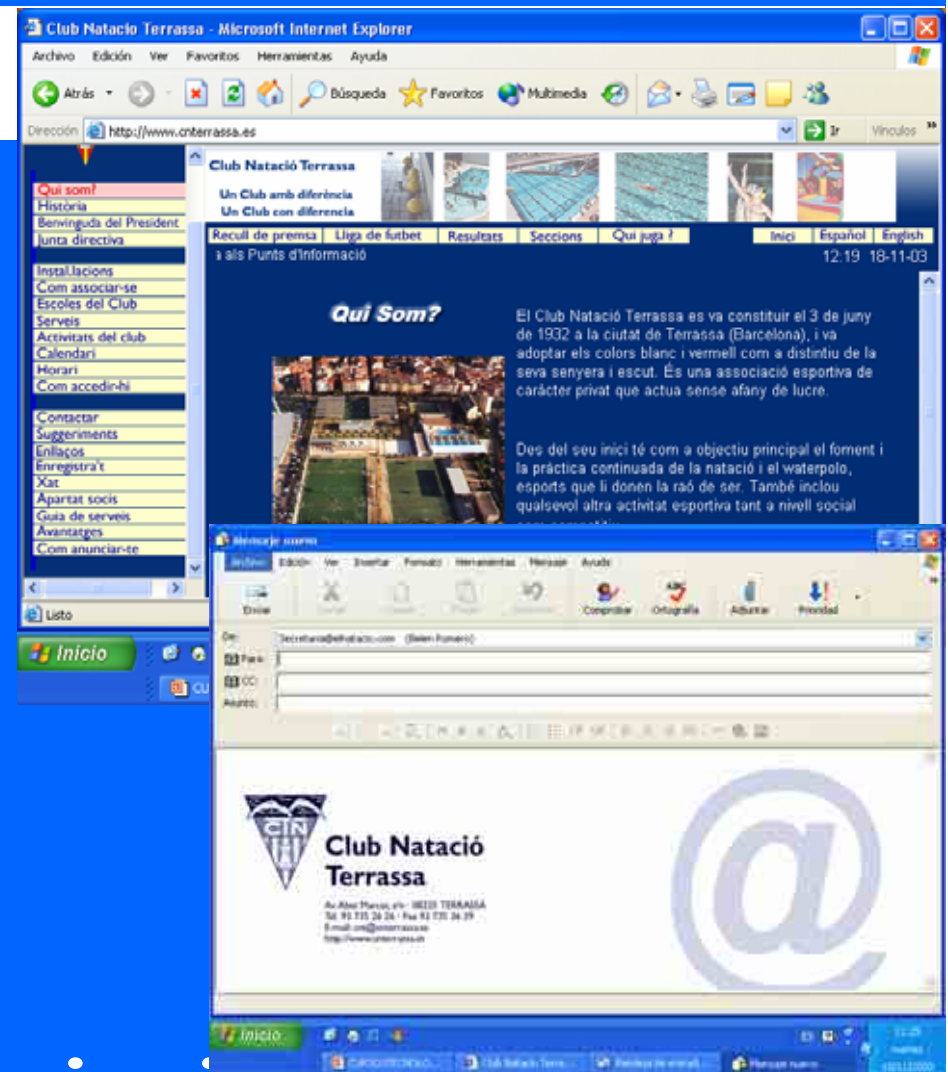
Club Natacio Terrassa - Microsoft Internet Explorer

Archivo Edición Ver Favoritos Herramientas Ayuda

Atrás Búsqueda Favoritos Multimedia

Dirección http://www.cnterrassa.es Ir Vínculos

Qui som?
Història
Benvinguda del President
Junta directiva

Instal.lacions
Com associar-se
Escoles del Club
Serveis
Activitats del club
Calendari
Horari
Com accedir-hi

Contactar
Suggeriments
Enllaços
Enregistra't
Xat
Apartat socis
Guia de serveis
Avantatges
Com anunciar-te

Club Natació Terrassa
Un Club amb diferència
Un Club con diferencia

Recull de premsa | Lliga de futbet | Resultats | Seccions | Qui juga ? | Inici | Español | English

a als Punts d'Informació 12:19 18-11-03

Qui Som?

El Club Natació Terrassa es va constituir el 3 de juny de 1932 a la ciutat de Terrassa (Barcelona), i va adoptar els colors blanc i vermell com a distintiu de la seva senyera i escut. És una associació esportiva de caràcter privat que actua sense afany de lucre.

Des del seu inici té com a objectiu principal el foment i la pràctica continuada de la natació i el waterpolo, esports que li donen la raó de ser. També inclou qualsevol altra activitat esportiva tant a nivell social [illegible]

Listo

Inicio

Mensaje nuevo

Archivo Edición Ver Insertar Formato Herramientas Mensaje Ayuda

Enviar Cortar Copiar Pegar Deshacer Comprobar Ortografía Adjuntar Prioridad

De: Secretaria@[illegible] (Belen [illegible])
Para:
CC:
Asunto:

Club Natació Terrassa

Av. Abat Marcet, s/n · 08225 TERRASSA
Tel. 93 735 26 26 · Fax 93 735 26 39
E-mail: cnt@cnterrassa.es
http://www.cnterrassa.es

Inicio